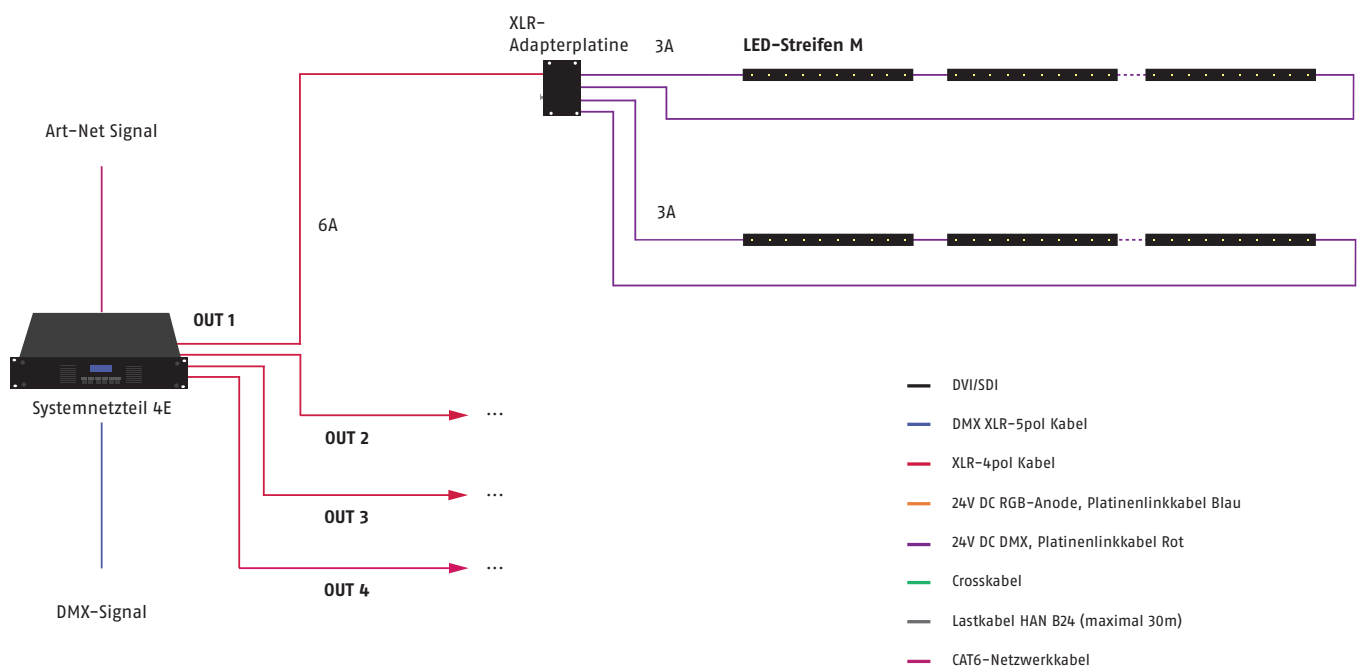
XLR-
Adapterplatine

3A

LED-Streifen M

Art-Net Signal

6A

3A

OUT 1

Systemnetzteil 4E

OUT 2

...

OUT 3

...

OUT 4

...

DMX-Signal

DVI/SDI

DMX XLR-5pol Kabel

XLR-4pol Kabel

24V DC RGB-Anode, Platinenlinkkabel Blau

24V DC DMX, Platinenlinkkabel Rot

Crosskabel

Lastkabel HAN B24 (maximal 30m)

CAT6-Netzwerkkabel